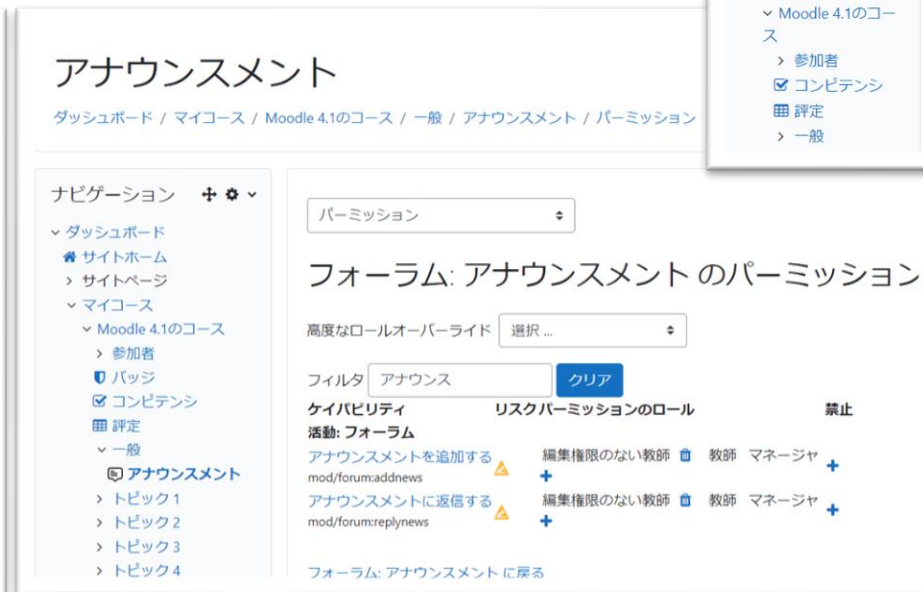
Moodle 4.1のコース
参加者
コンピテンシ
評定
一般

アナウンスメント

ダッシュボード / マイコース / Moodle 4.1のコース / 一般 / アナウンスメント / パーミッション

ナビゲーション
ダッシュボード
サイトホーム
サイトページ
マイコース
Moodle 4.1のコース
参加者
バッジ
コンピテンシ
評定
一般
アナウンスメント
トピック 1
トピック 2
トピック 3
トピック 4

パーミッション

フォーラム: アナウンスメント のパーミッション

高度なロールオーバーライド 選択 ...

フィルタ アナウンス クリア

| ケイパビリティ | リスク | パーミッションのロール | 禁止 |
|---|---|---|---|
| 活動: フォーラム | | | |
| アナウンスメントを追加する mod/forum:addnews | | 編集権限のない教師 教師 マネージャ + | + |
| アナウンスメントに返信する mod/forum:replynews | | 編集権限のない教師 教師 マネージャ + | + |

フォーラム: アナウンスメント に戻る